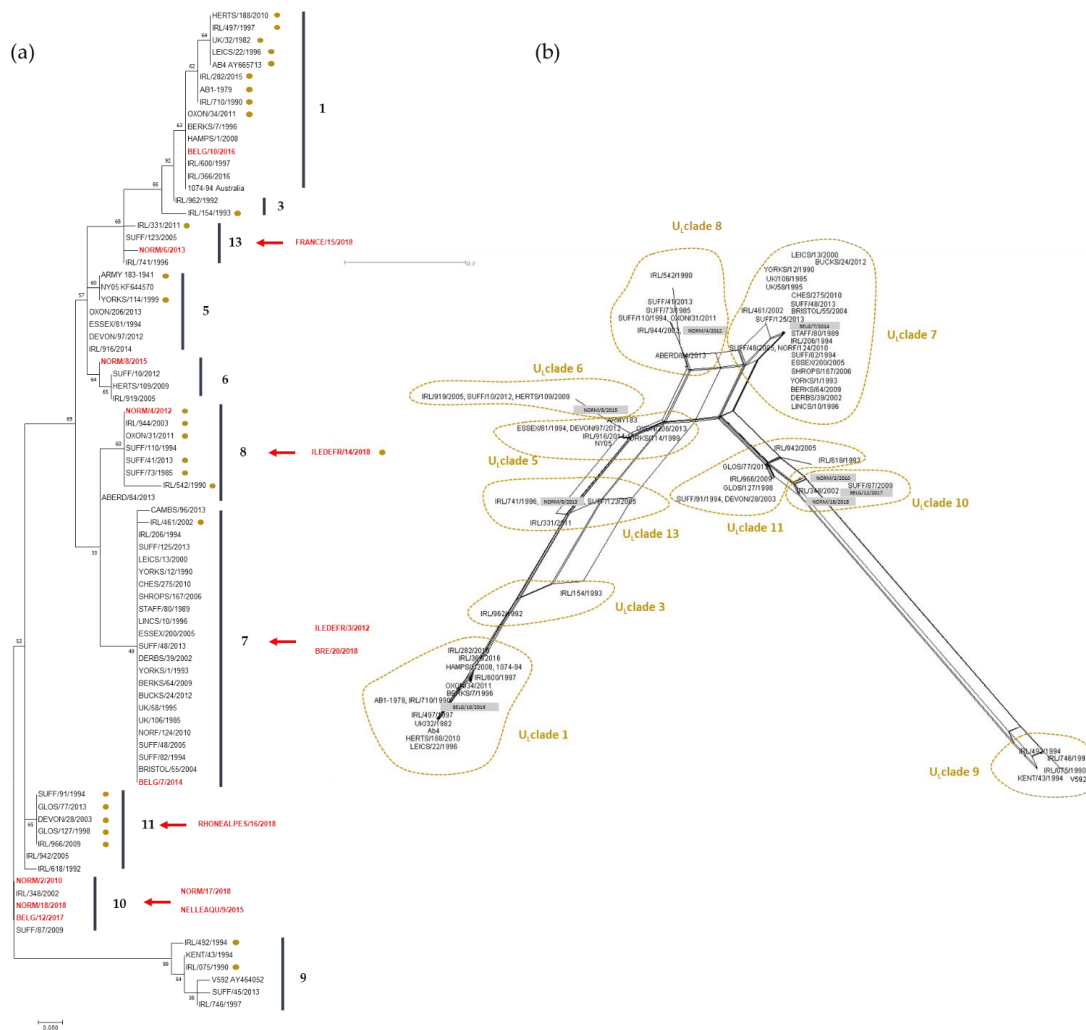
(a)

HERTS/188/2010
IRL/497/1997
UK/32/1982
LEICS/22/1996
AB4 AY665713
IRL/282/2015
AB1-1979
IRL/710/1990
OXON/34/2011
BERKS/7/1996
HAMPS/1/2008
BELG/10/2016
IRL/600/1997
IRL/366/2016
1074-94 Australia
IRL/962/1992
IRL/154/1993
1
3
IRL/331/2011
SUFF/123/2005
NORM/6/2013
IRL/741/1996
13
FRANCE/15/2018
ARMY 183-1941
NY05 KF644570
YORKS/114/1999
OXON/206/2013
ESSEX/81/1994
DEVON/97/2012
IRL/916/2014
5
NORM/8/2015
SUFF/10/2012
HERTS/109/2009
IRL/919/2005
6
NORM/4/2012
IRL/944/2003
OXON/31/2011
SUFF/110/1994
SUFF/41/2013
SUFF/73/1985
IRL/542/1990
ABERD/84/2013
8
ILEDEFR/14/2018
CAMBS/96/2013
IRL/461/2002
IRL/206/1994
SUFF/125/2013
LEICS/13/2000
YORKS/12/1990
CHES/275/2010
SHROPS/167/2006
STAFF/80/1989
LINCS/10/1996
ESSEX/200/2005
SUFF/48/2013
DERBS/39/2002
YORKS/1/1993
BERKS/64/2009
BUCKS/24/2012
UK/58/1995
UK/106/1985
NORF/124/2010
SUFF/48/2005
SUFF/82/1994
BRISTOL/55/2004
BELG/7/2014
7
ILEDEFR/3/2012
BRE/20/2018
SUFF/91/1994
GLOS/77/2013
DEVON/28/2003
GLOS/127/1998
IRL/966/2009
IRL/942/2005
IRL/618/1992
11
RHONEALPES/16/2018
NORM/2/2010
IRL/348/2002
NORM/18/2018
BELG/12/2017
SUFF/87/2009
10
NORM/17/2018
NELLEAQU/9/2015
IRL/492/1994
KENT/43/1994
IRL/075/1990
V592 AY464052
SUFF/45/2013
IRL/746/1997
9
64 62 63 92 65 68 57 60 64 65 69 60 33 49 53 65 99 64 38
0.050

(b)

0.1
U$_L$clade 8
IRL/542/1990
SUFF/41/2013
SUFF/73/1985
SUFF/110/1994, OXON/31/2011
IRL/944/2003, NORM/4/2012
ABERD/84/2013
U$_L$clade 7
LEICS/13/2000
BUCKS/24/2012
YORKS/12/1990
UK/106/1985
UK/58/1995
CHES/275/2010
SUFF/48/2013
BRISTOL/55/2004
IRL/461/2002
SUFF/125/2013
BELG/7/2014
STAFF/80/1989
IRL/206/1994
SUFF/48/2005, NORF/124/2010
SUFF/82/1994
ESSEX/200/2005
SHROPS/167/2006
YORKS/1/1993
BERKS/64/2009
DERBS/39/2002
LINCS/10/1996
U$_L$clade 6
IRL/919/2005, SUFF/10/2012, HERTS/109/2009
NORM/8/2015
ARMY183
ESSEX/81/1994, DEVON/97/2012
OXON/206/2013
IRL/916/2014
YORKS/114/1999
NY05
U$_L$clade 5
IRL/942/2005
IRL/618/1993
GLOS/77/2013
NORM/2/2010
IRL/966/2009
GLOS/127/1998
IRL/348/2002
SUFF/87/2009
BELG/12/2017
NORM/18/2018
SUFF/91/1994, DEVON/28/2003
U$_L$clade 10
U$_L$clade 11
IRL/741/1996, NORM/6/2013, SUFF/123/2005
IRL/331/2011
U$_L$clade 13
IRL/154/1993
IRL/962/1992
U$_L$clade 3
IRL/282/2015
IRL/366/2016
HAMPS/1/2008, 1074-94
IRL/600/1997
OXON/34/2011
BERKS/7/1996
AB1-1979, IRL/710/1990
BELG/10/2016
IRL/497/1997
UK/32/1982
Ab4
HERTS/188/2010
LEICS/22/1996
U$_L$clade 1
IRL/492/1994
IRL/746/199
IRL/075/1990
KENT/43/1994
V592
U$_L$clade 9